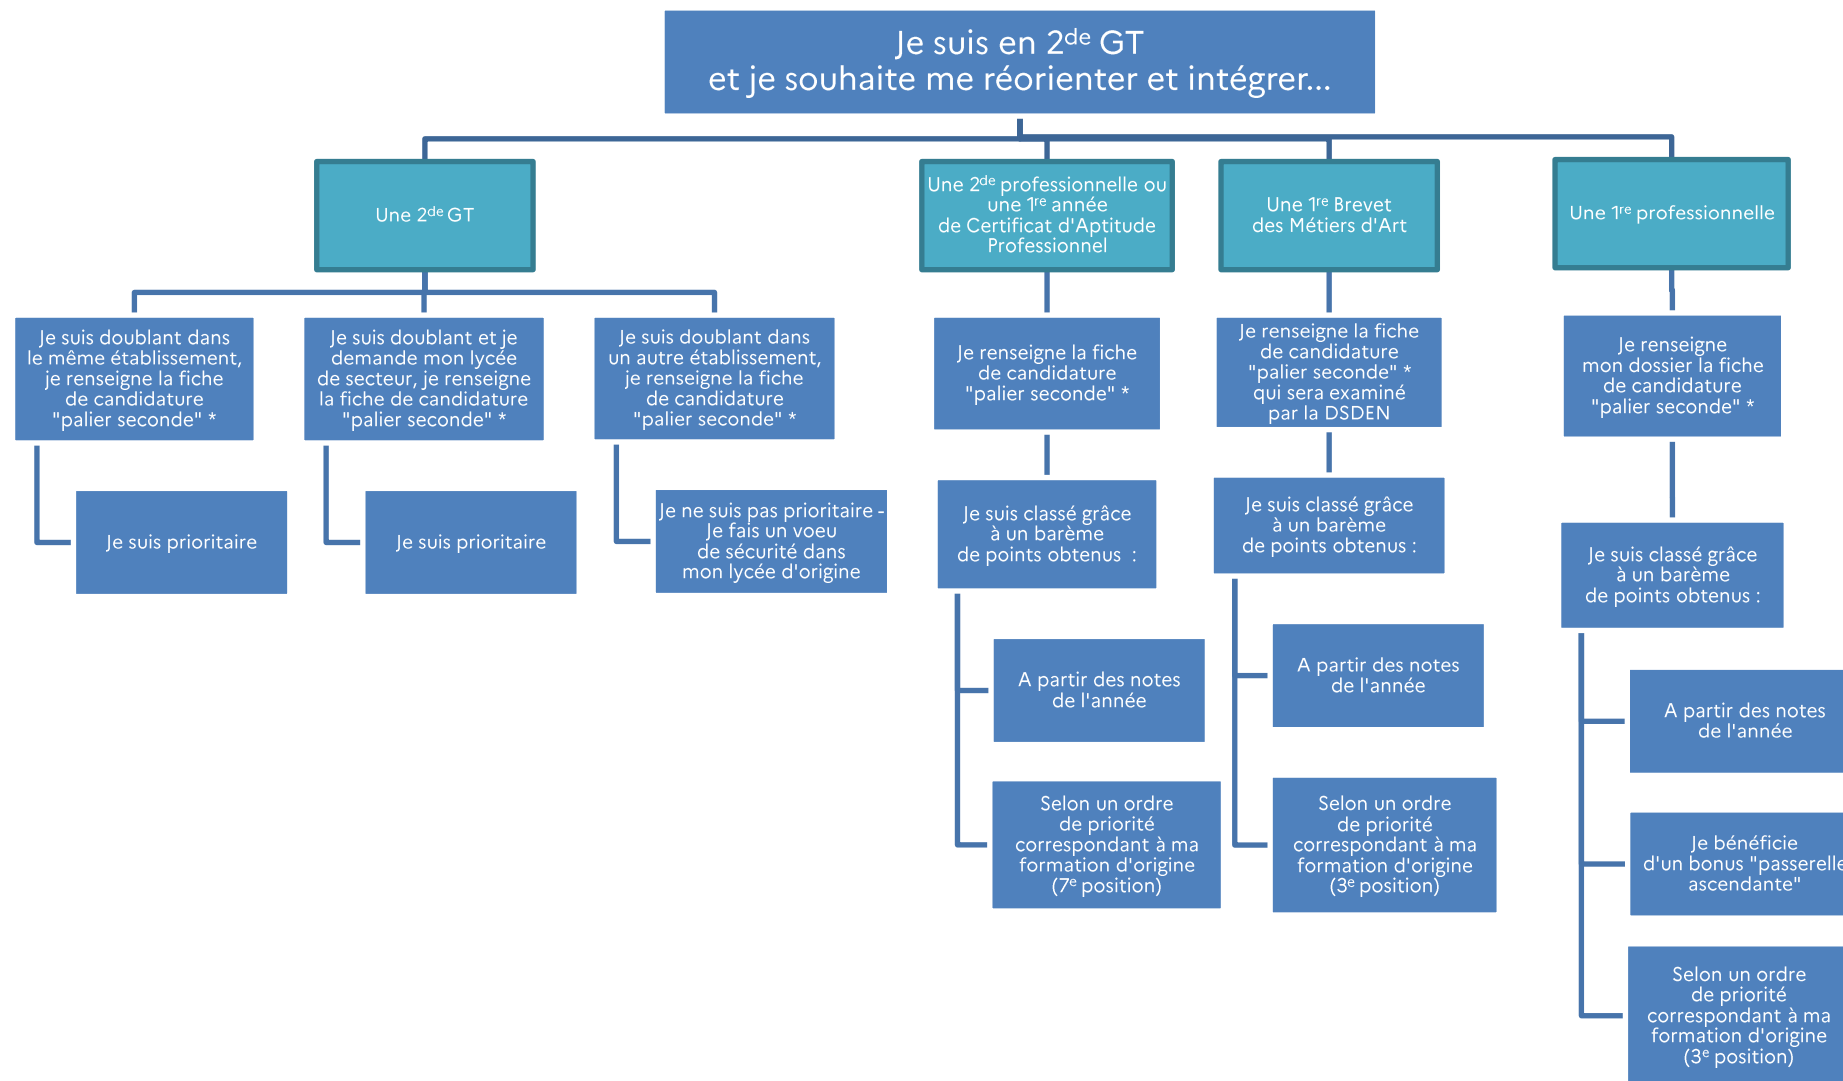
Je suis en 2$^{de}$ GT
et je souhaite me réorienter et intégrer...

Une 2$^{de}$ GT

Je suis doublant dans le même établissement, je renseigne la fiche de candidature "palier seconde" *

Je suis prioritaire

Je suis doublant et je demande mon lycée de secteur, je renseigne la fiche de candidature "palier seconde" *

Je suis prioritaire

Je suis doublant dans un autre établissement, je renseigne la fiche de candidature "palier seconde" *

Je ne suis pas prioritaire - Je fais un voeu de sécurité dans mon lycée d'origine

Une 2$^{de}$ professionnelle ou une 1$^{re}$ année de Certificat d'Aptitude Professionnel

Je renseigne la fiche de candidature "palier seconde" *

Je suis classé grâce à un barème de points obtenus :

A partir des notes de l'année

Selon un ordre de priorité correspondant à ma formation d'origine (7$^{e}$ position)

Une 1$^{re}$ Brevet des Métiers d'Art

Je renseigne la fiche de candidature "palier seconde" * qui sera examiné par la DSDEN

Je suis classé grâce à un barème de points obtenus :

A partir des notes de l'année

Selon un ordre de priorité correspondant à ma formation d'origine (3$^{e}$ position)

Une 1$^{re}$ professionnelle

Je renseigne mon dossier la fiche de candidature "palier seconde" *

Je suis classé grâce à un barème de points obtenus :

A partir des notes de l'année

Je bénéficie d'un bonus "passerelle ascendante"

Selon un ordre de priorité correspondant à ma formation d'origine (3$^{e}$ position)